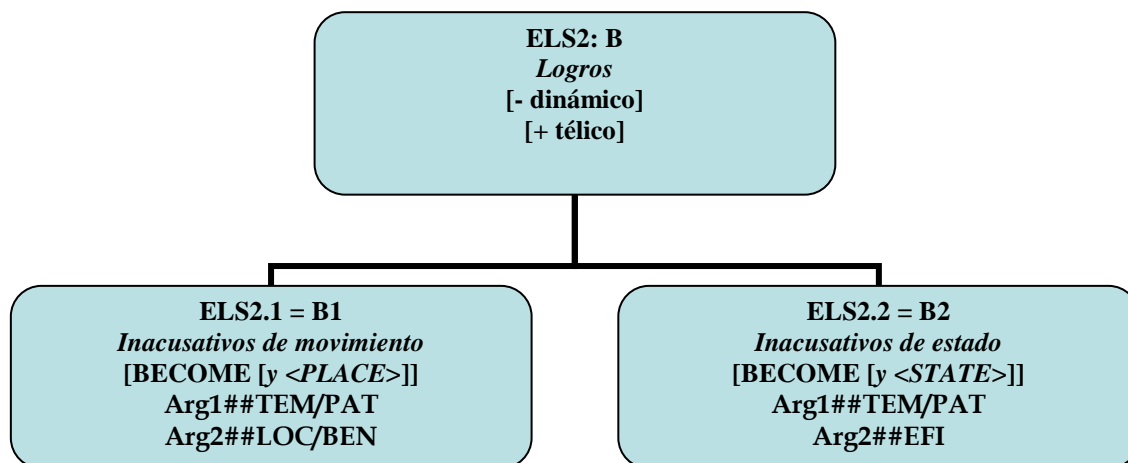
ELS2: B
*Logros*
[- dinámico]
[+ télico]

ELS2.1 = B1
*Inacusativos de movimiento*
[BECOME [*y* <*PLACE*>]]
Arg1##TEM/PAT
Arg2##LOC/BEN

ELS2.2 = B2
*Inacusativos de estado*
[BECOME [*y* <*STATE*>]]
Arg1##TEM/PAT
Arg2##EFI